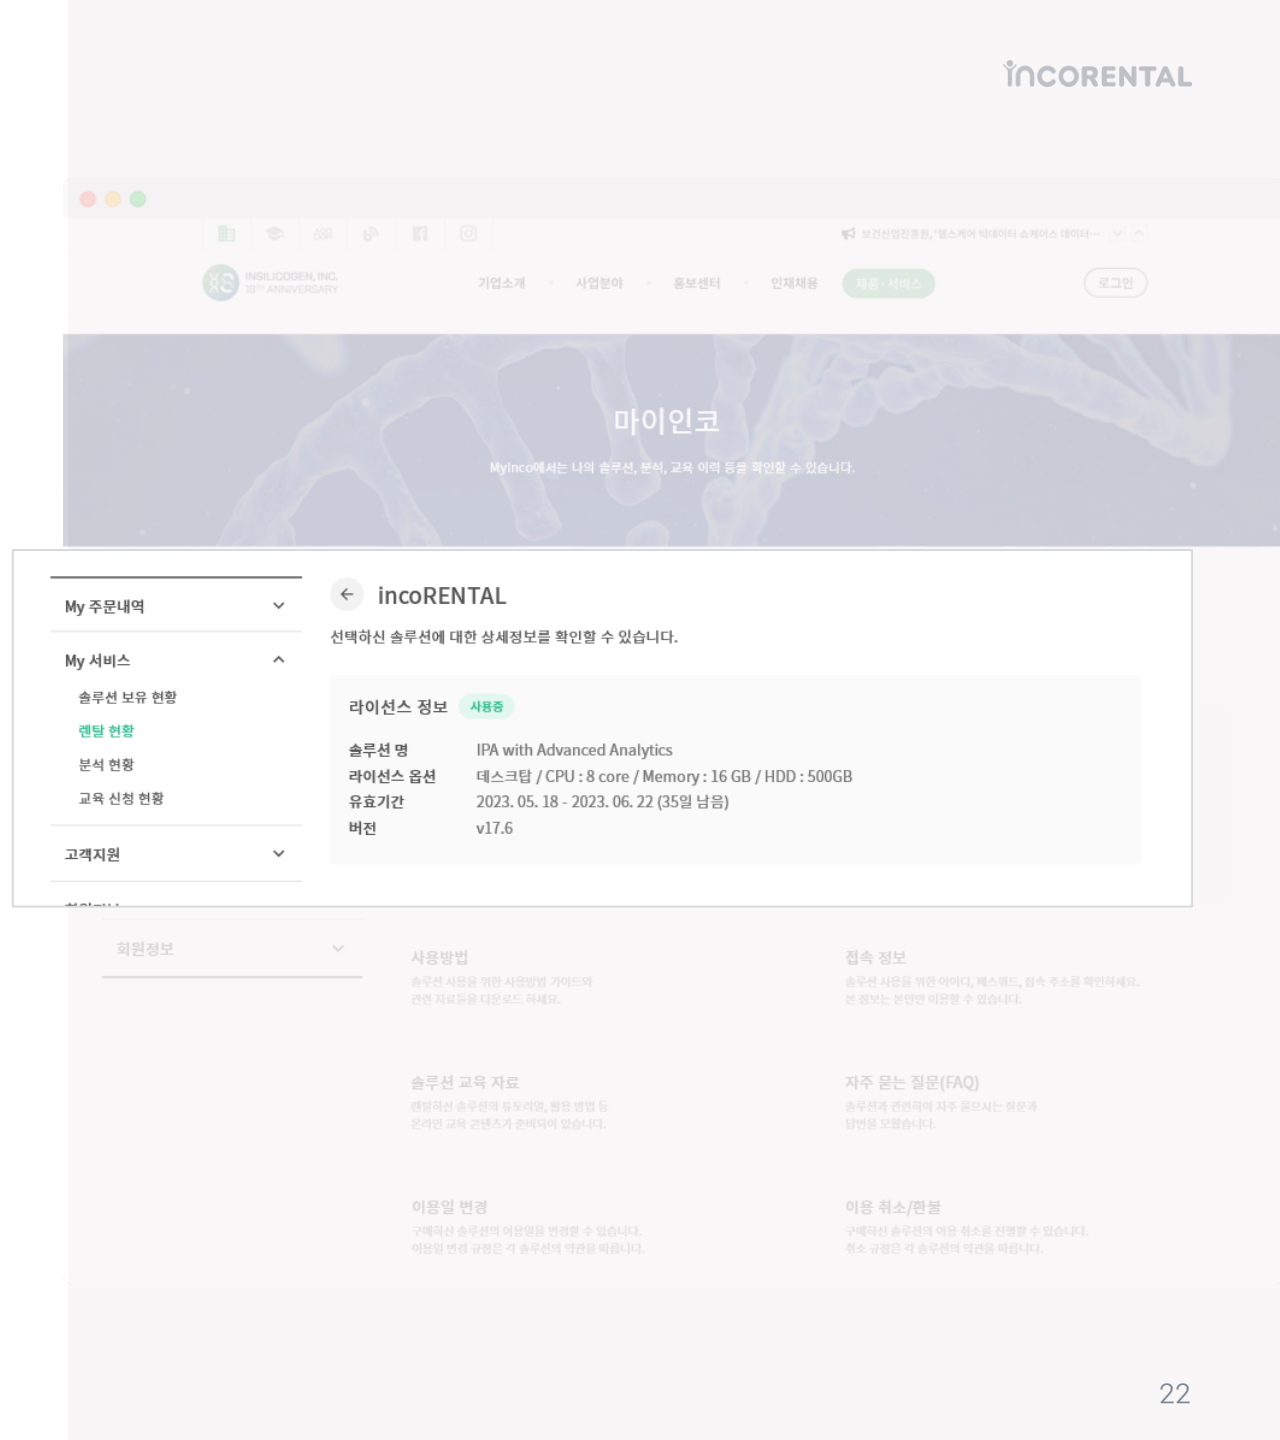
incoRENTAL

보건산업진흥원, '헬스케어 빅데이터 쇼케이스 데이터...

INSILICOGEN, INC.
18th ANNIVERSARY

기업소개 사업분야 홍보센터 인재채용 제품·서비스 로그인

마이인코

MyInco에서는 나의 솔루션, 분석, 교육 이력 등을 확인할 수 있습니다.

My 주문내역

My 서비스
솔루션 보유 현황
렌탈 현황
분석 현황
교육 신청 현황

고객지원

incoRENTAL

선택하신 솔루션에 대한 상세정보를 확인할 수 있습니다.

라이선스 정보 사용중

| 솔루션 명 | IPA with Advanced Analytics |
|---|---|
| 라이선스 옵션 | 데스크탑 / CPU : 8 core / Memory : 16 GB / HDD : 500GB |
| 유효기간 | 2023. 05. 18 - 2023. 06. 22 (35일 남음) |
| 버전 | v17.6 |

회원정보

사용방법
솔루션 사용을 위한 사용방법 가이드와 관련 자료등을 다운로드 하세요.

접속 정보
솔루션 사용을 위한 아이디, 패스워드, 접속 주소를 확인하세요. 본 정보는 본인만 이용할 수 있습니다.

솔루션 교육 자료
렌탈하신 솔루션의 튜토리얼, 활용 방법 등 온라인 교육 콘텐츠가 준비되어 있습니다.

자주 묻는 질문(FAQ)
솔루션과 관련하여 자주 묻으시는 질문과 답변을 모았습니다.

이용일 변경
구매하신 솔루션의 이용일을 변경할 수 있습니다. 이용일 변경 규정은 각 솔루션의 약관을 따릅니다.

이용 취소/환불
구매하신 솔루션의 이용 취소를 진행할 수 있습니다. 취소 규정은 각 솔루션의 약관을 따릅니다.

22